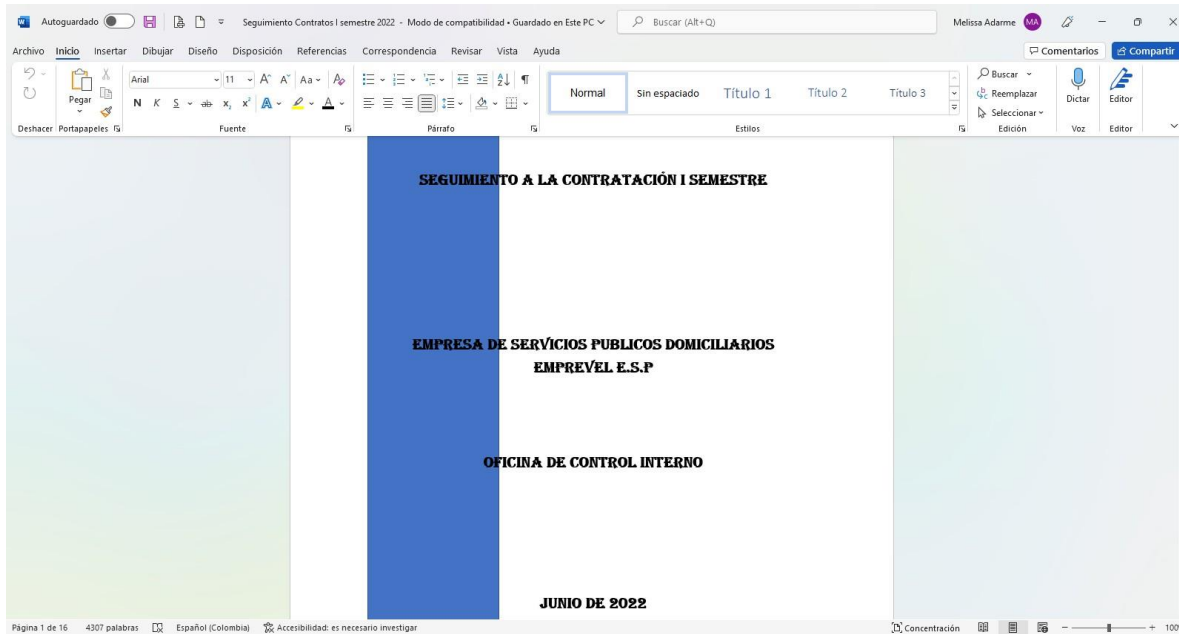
Autoguardado Seguimiento Contratos I semestre 2022 - Modo de compatibilidad • Guardado en Este PC Buscar (Alt+Q) Melissa Adarme MA

Archivo Inicio Insertar Dibujar Diseño Disposición Referencias Correspondencia Revisar Vista Ayuda Comentarios Compartir

Deshacer Pegar Portapapeles Arial 11 Fuente Párrafo Normal Sin espaciado Título 1 Título 2 Título 3 Estilos Buscar Reemplazar Seleccionar Edición Dictar Voz Editor Editor

SEGUIMIENTO A LA CONTRATACIÓN I SEMESTRE

EMPRESA DE SERVICIOS PUBLICOS DOMICILIARIOS
EMPREVEL E.S.P

OFICINA DE CONTROL INTERNO

JUNIO DE 2022

Página 1 de 16 4307 palabras Español (Colombia) Accesibilidad: es necesario investigar Concentración 100